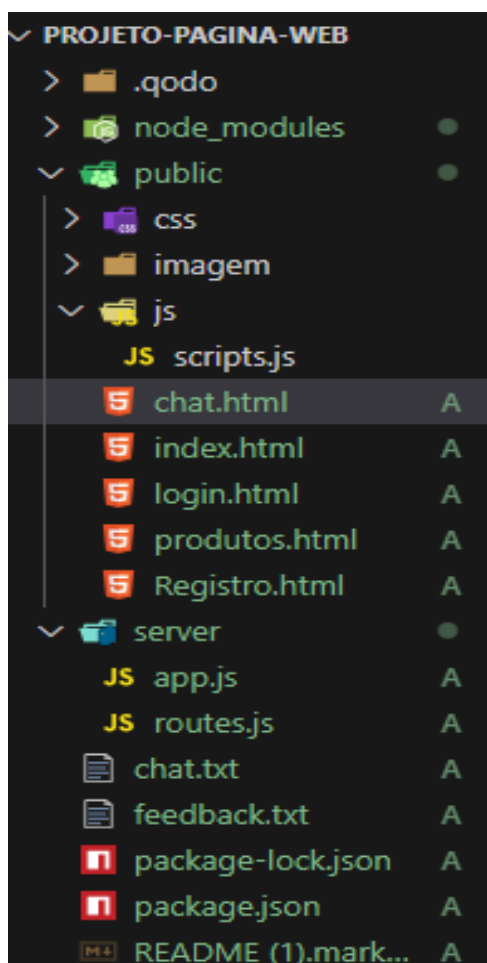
PROJETO-PAGINA-WEB
.qodo
node_modules
public
css
imagem
js
JS scripts.js
chat.html A
index.html A
login.html A
produtos.html A
Registro.html A
server
JS app.js A
JS routes.js A
chat.txt A
feedback.txt A
package-lock.json A
package.json A
README (1).mark... A